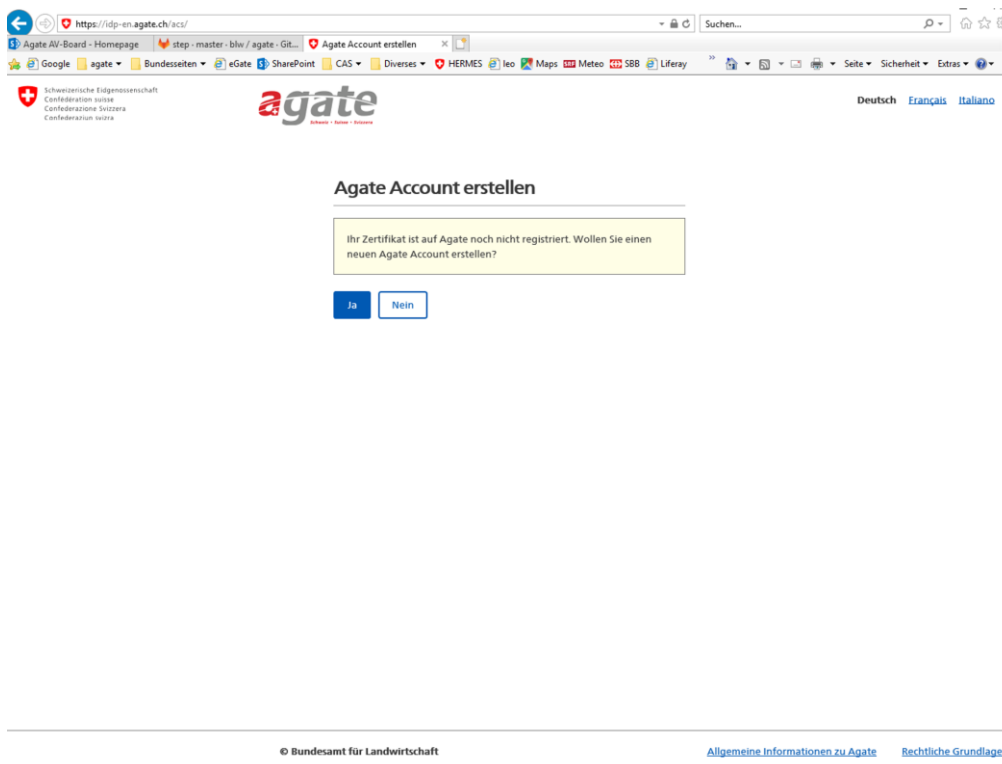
https://idp-en.agate.ch/acs/

Suchen...

Agate AV-Board - Homepage | step - master - blw / agate - Git... | Agate Account erstellen

Google | agate | Bundesseiten | eGate | SharePoint | CAS | Diverses | HERMES | leo | Maps | Meteo | SBB | Liferay

Seite | Sicherheit | Extras

Schweizerische Eidgenossenschaft
Confédération suisse
Confederazione Svizzera
Confederaziun svizra

agate
Schweiz • Suisse • Svizzera

Deutsch Français Italiano

Agate Account erstellen

Ihr Zertifikat ist auf Agate noch nicht registriert. Wollen Sie einen neuen Agate Account erstellen?

Ja

Nein

© Bundesamt für Landwirtschaft

Allgemeine Informationen zu Agate

Rechtliche Grundlage